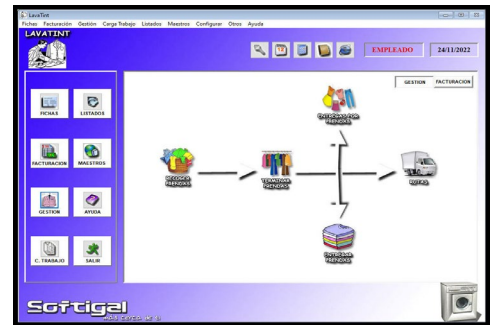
LavaTint
Fichas Facturación Gestión Carga Trabajo Listados Maestros Configurar Otros Ayuda
LAVATINT
EMPLEADO
24/11/2022
GESTION
FACTURACION
FICHAS
LISTADOS
FACTURACION
MAESTROS
GESTION
AYUDA
C. TRABAJO
SALIR
ENTREGAS POR PRENDAS
RECOGER PRENDAS
TRABAJAR PRENDAS
RUTAS
ENTREGAR PRENDAS
Softigal